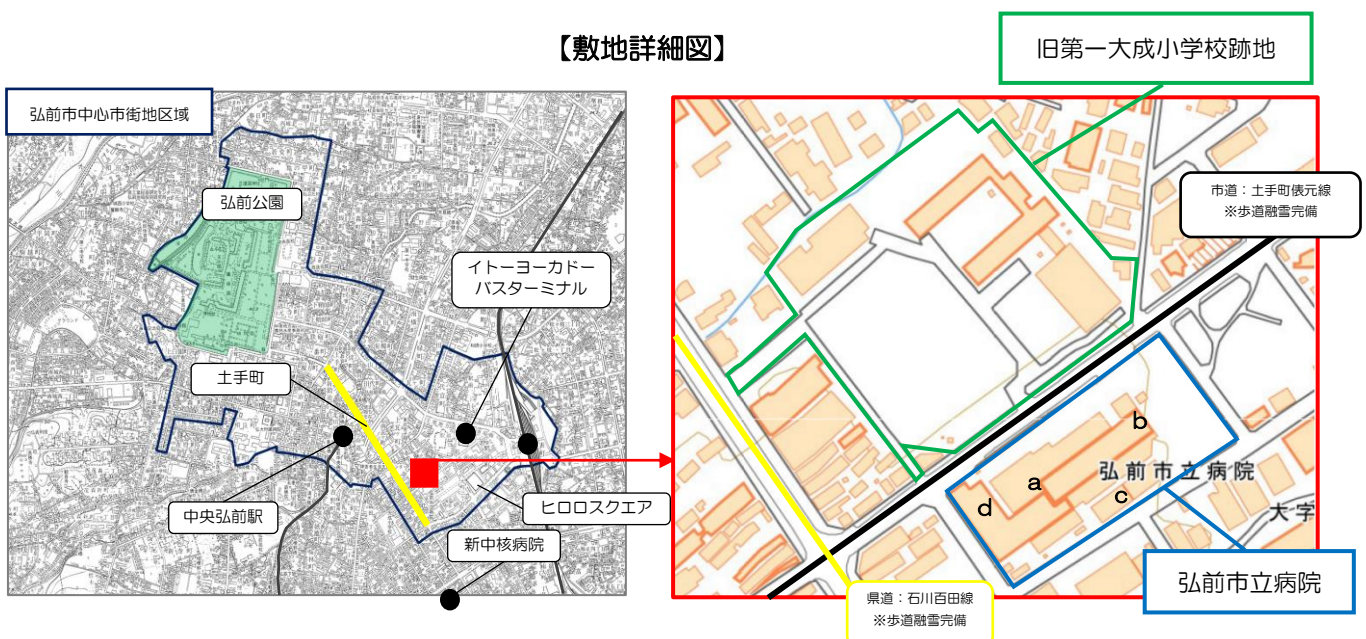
【敷地詳細図】

旧第一大成小学校跡地

弘前市中心市街地区域

弘前公園

イトーヨーカドー
バスターミナル

土手町

中央弘前駅

ヒロロスクエア

新中核病院

市道：土手町俵元線
※歩道融雪完備

b

弘前市立病院

a

c

d

大字

弘前市立病院

県道：石川百田線
※歩道融雪完備